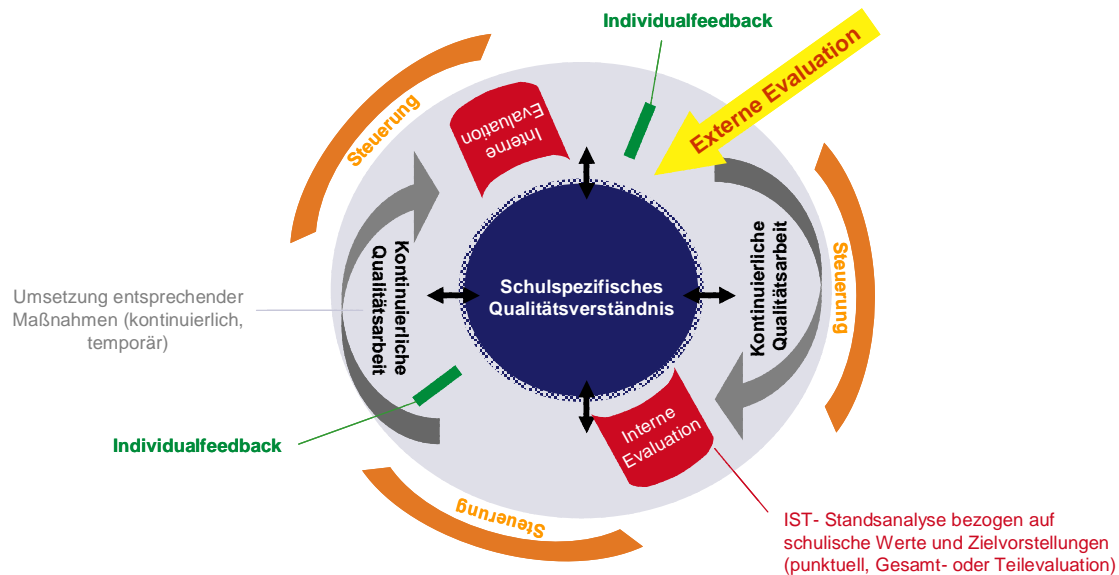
Individualfeedback

Externe Evaluation

Steuerung

Interne Evaluation

Kontinuierliche Qualitätsarbeit

Schulspezifisches Qualitätsverständnis

Kontinuierliche Qualitätsarbeit

Steuerung

Umsetzung entsprechender Maßnahmen (kontinuierlich, temporär)

Interne Evaluation

Individualfeedback

Steuerung

IST- Standsanalyse bezogen auf schulische Werte und Zielvorstellungen (punktuell, Gesamt- oder Teilevaluation)